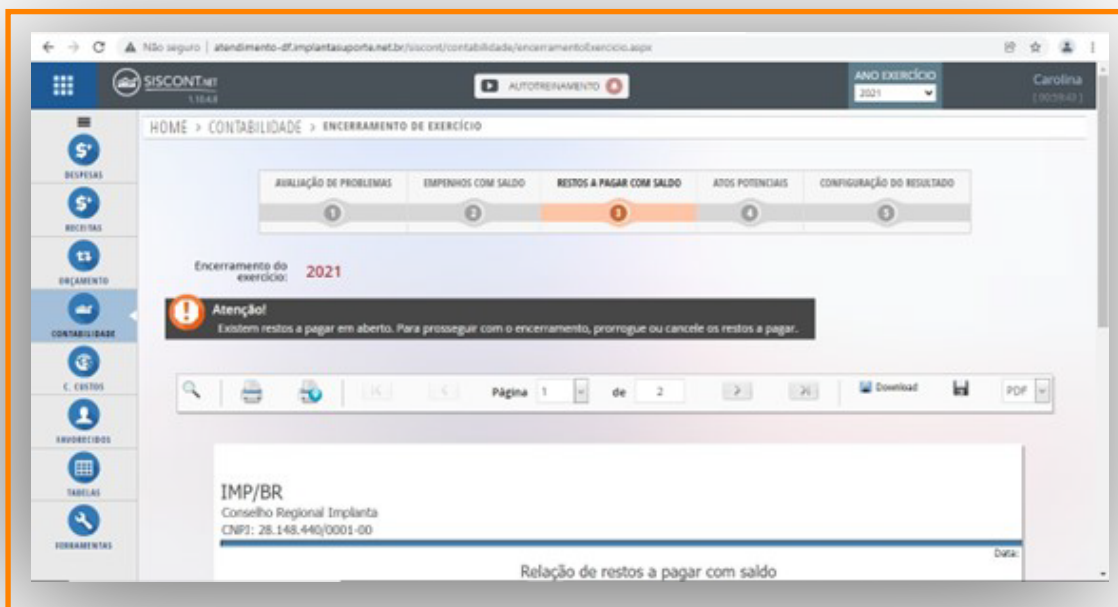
Não seguro | atendimento-df.implantasuporte.net.br/siscont/contabilidade/encerramentoExercicio.aspx

SISCONT.NET
1.10.4.8

AUTOTREINAMENTO

ANO EXERCÍCIO
2021

Carolina
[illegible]

DESPESAS
RECEITAS
ORÇAMENTO
CONTABILIDADE
C. CUSTOS
FAVORECIDOS
TABELAS
FERRAMENTAS

HOME > CONTABILIDADE > ENCERRAMENTO DE EXERCÍCIO

AVALIAÇÃO DE PROBLEMAS
1
EMPENHOS COM SALDO
2
RESTOS A PAGAR COM SALDO
3
ATOS POTENCIAIS
4
CONFIGURAÇÃO DO RESULTADO
5

Encerramento do exercício: 2021

Atenção!
Existem restos a pagar em aberto. Para prosseguir com o encerramento, prorrogue ou cancele os restos a pagar.

Página 1 de 2
Download
PDF

IMP/BR
Conselho Regional Implanta
CNPJ: 28.148.440/0001-00
Data:
Relação de restos a pagar com saldo